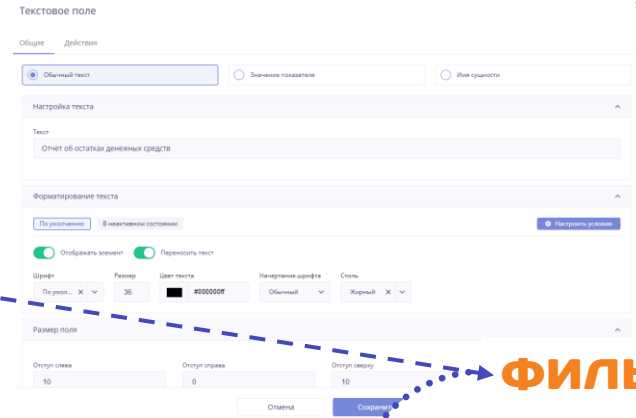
Текстовое поле

Общие Действия

Обычный текст
Значение показателя
Имя сущности

Настройка текста

Текст
Отчет об остатках денежных средств

Форматирование текста

По умолчанию
В неактивном состоянии
Настроить условие

Отображать элемент
Переносить текст

Шрифт
По умол...
Размер
36
Цвет текста
#000000ff
Начертание шрифта
Обычный
Стиль
Жирный

Размер поля

Отступ слева
10
Отступ справа
0
Отступ сверху
10

Отмена
Сохранить

ФИЛЬ